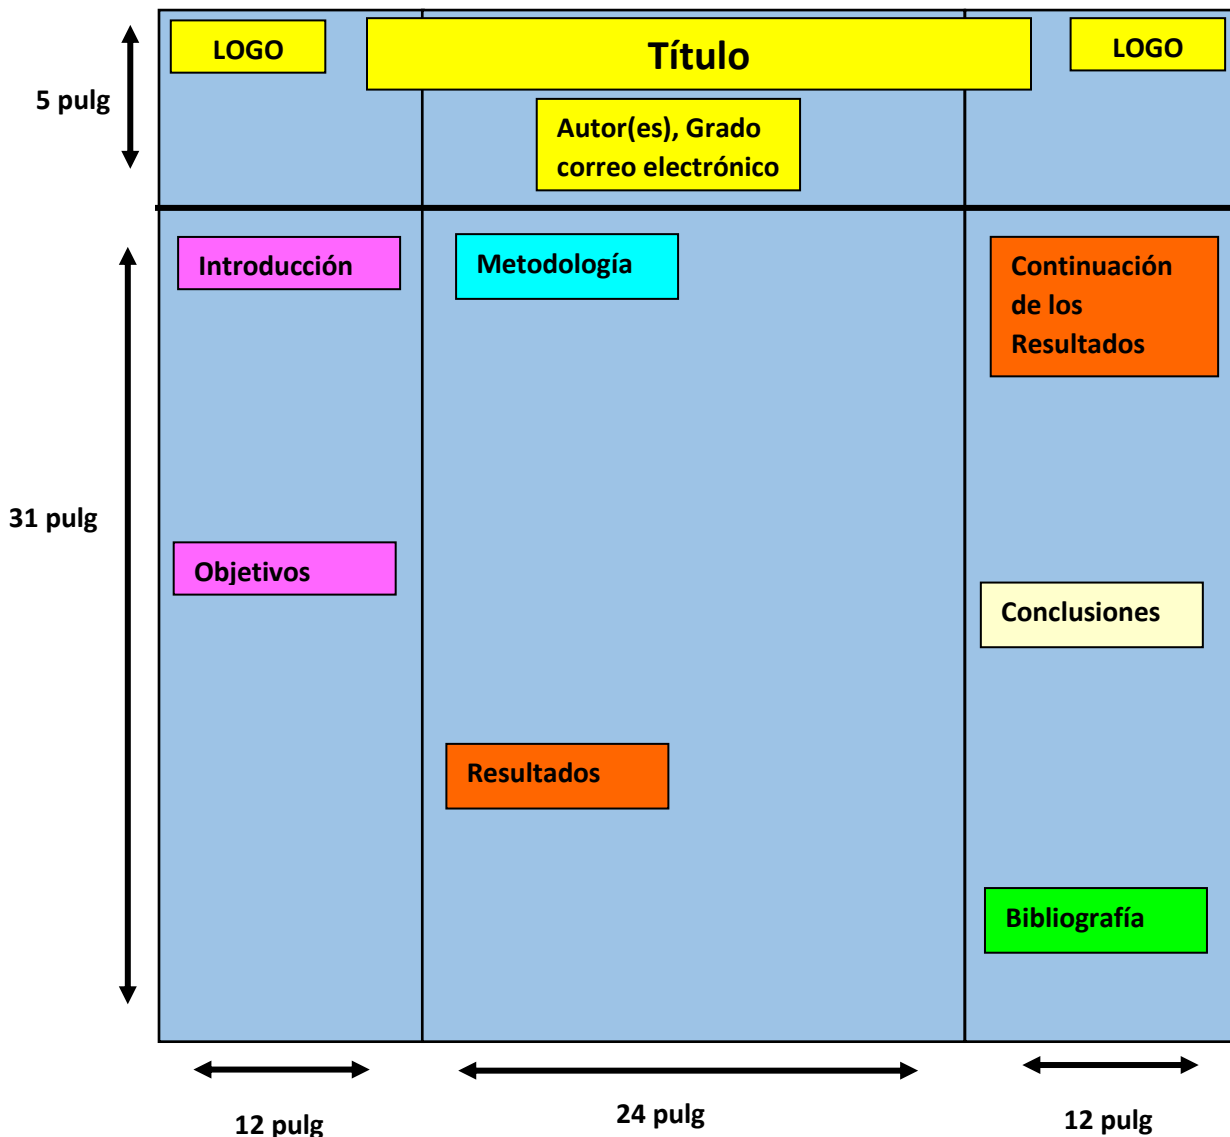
LOGO

Título

LOGO

5 pulg

Autor(es), Grado
correo electrónico

31 pulg

Introducción

Metodología

Continuación de los Resultados

Objetivos

Conclusiones

Resultados

Bibliografía

12 pulg

24 pulg

12 pulg